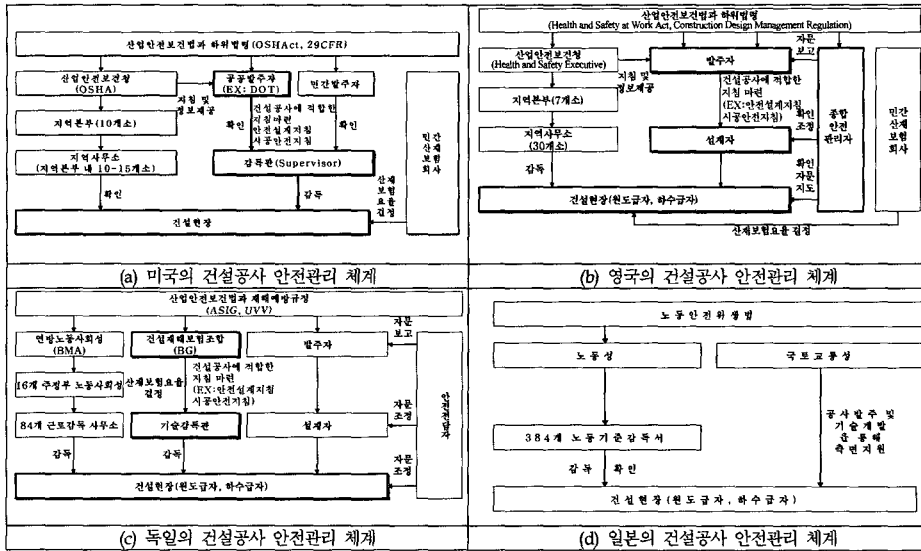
산업안전보건법과 하위법령 (OSHAct, 29CFR)

산업안전보건청 (OSHA)

공공발주자 (EX: DOT)

민간발주자

지침 및 정보제공

지역본부(10개소)

건설공사에 적합한 지침마련 안전설계지침 시공안전지침

확인

확인

민간 산재 보험 회사

지역사무소 (지역본부 내 10~15개소)

감독관(Supervisor)

확인

감독

산재 보험 요율 결정

건설현장

(a) 미국의 건설공사 안전관리 체계

산업안전보건법과 하위법령 (Health and Safety at Work Act, Construction Design Management Regulation)

산업안전보건청 (Health and Safety Executive)

발주자

자문 보고

지침 및 정보제공

지역본부(7개소)

건설공사에 적합한 지침 마련 (EX:안전설계지침 시공안전지침)

확인 조정

종합 안전 관리자

민간 산재 보험 회사

지역사무소 (30개소)

설계자

확인 자문 지도

감독

건설현장(원도급자, 하수급자)

산재보험요율 결정

(b) 영국의 건설공사 안전관리 체계

산업안전보건법과 재해예방규정 (ASIG, UVV)

연방노동사회청 (BMA)

건설재해보험조합 (BG)

발주자

자문 보고

16개 주정부 노동사회청

산재보험요율 결정

건설공사에 적합한 지침 마련 (EX:안전설계지침 시공안전지침)

자문 조정

안전전담자

84개 근로감독 사무소

기술감독관

설계자

감독

감독

자문 조정

건설현장(원도급자, 하수급자)

(c) 독일의 건설공사 안전관리 체계

노동안전위생법

노동성

국토교통성

384개 노동기준감독서

공사발주 및 기술개발 등 용해 측면지원

감독 확인

건설현장 (원도급자, 하수급자)

(d) 일본의 건설공사 안전관리 체계